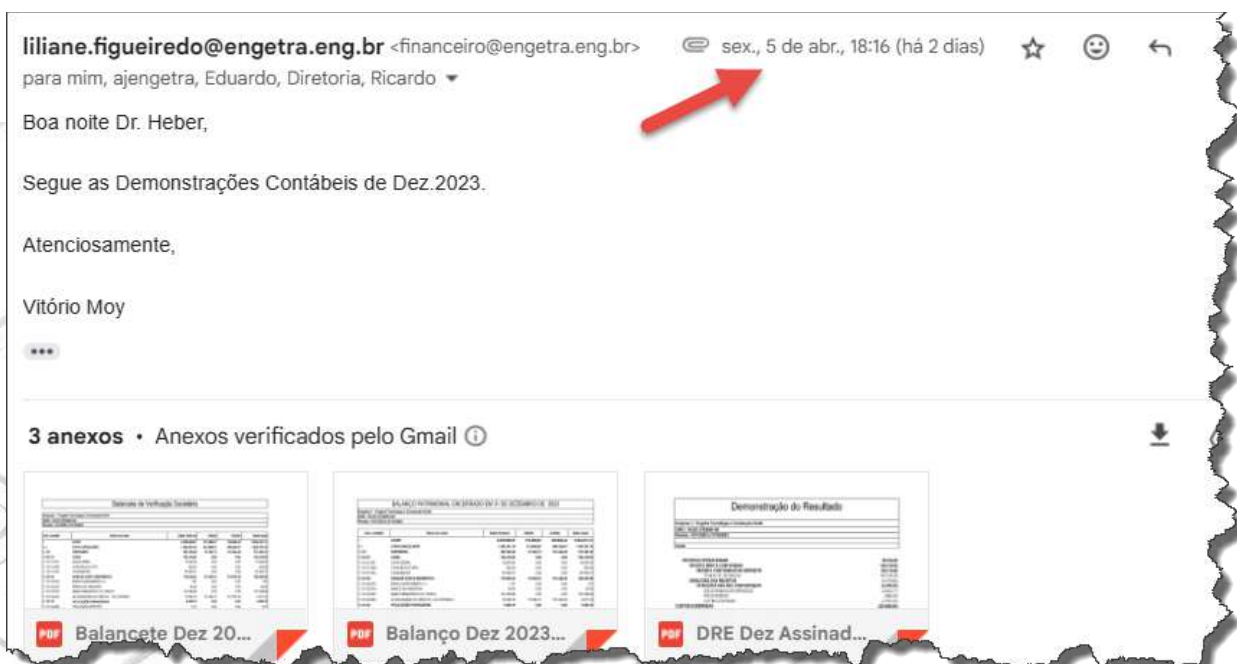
liliane.figueiredo@engetra.eng.br <financeiro@engetra.eng.br> sex., 5 de abr., 18:16 (há 2 dias)

para mim, ajengetra, Eduardo, Diretoria, Ricardo

Boa noite Dr. Heber,

Segue as Demonstrações Contábeis de Dez.2023.

Atenciosamente,

Vitório Moy

3 anexos • Anexos verificados pelo Gmail

Balancete de Verificação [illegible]

BALANÇO PATRIMONIAL ENCERRADO EM 31 DE DEZEMBRO DE 2023

Demonstração do Resultado

PDF Balancete Dez 20...

PDF Balanço Dez 2023...

PDF DRE Dez Assinad...